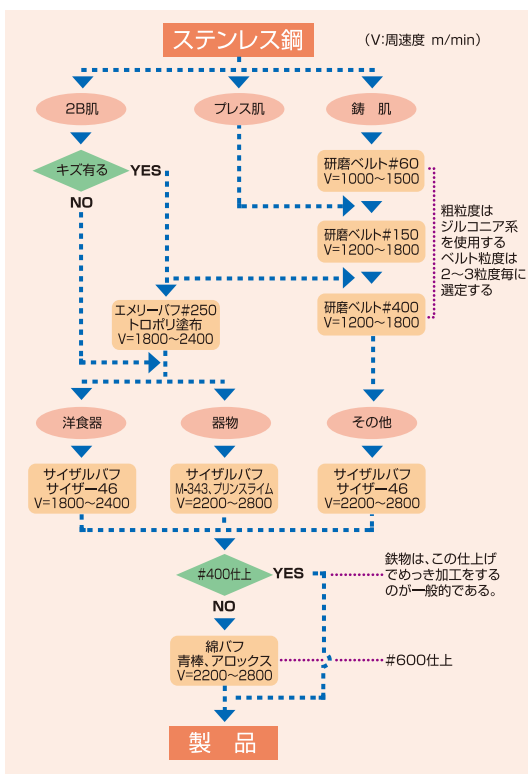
ステンレス鋼

(V:周速度 m/min)

2B肌

プレス肌

鋳 肌

キズ有る

YES

NO

研磨ベルト#60
V=1000~1500

研磨ベルト#150
V=1200~1800

研磨ベルト#400
V=1200~1800

粗粒度は
ジルコニア系
を使用する
ベルト粒度は
2~3粒度毎に
選定する

エメリーバフ#250
トロポリ塗布
V=1800~2400

洋食器

器物

その他

サイザルバフ
サイザー46
V=1800~2400

サイザルバフ
M-343、プリンスライム
V=2200~2800

サイザルバフ
サイザー46
V=2200~2800

#400仕上

YES

鉄物は、この仕上げ
でめっき加工をする
のが一般的である。

NO

綿バフ
青棒、アロックス
V=2200~2800

#600仕上

製 品